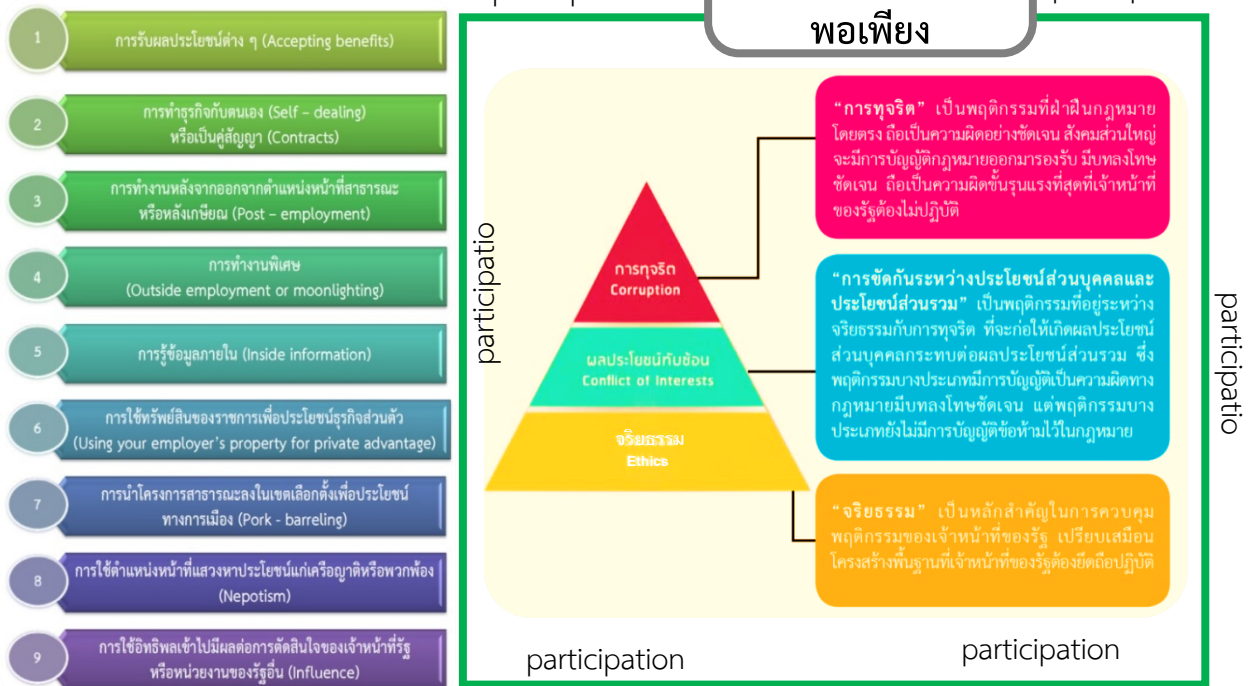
1 การรับผลประโยชน์ต่าง ๆ (Accepting benefits)

2 การทำธุรกิจกับตนเอง (Self – dealing) หรือเป็นคู่สัญญา (Contracts)

3 การทำงานหลังจากออกจากตำแหน่งหน้าที่สาธารณะ หรือหลังเกษียณ (Post – employment)

4 การทำงานพิเศษ (Outside employment or moonlighting)

5 การรู้ข้อมูลภายใน (Inside information)

6 การใช้ทรัพย์สินของราชการเพื่อประโยชน์ธุรกิจส่วนตัว (Using your employer's property for private advantage)

7 การนำโครงการสาธารณะลงในเขตเลือกตั้งเพื่อประโยชน์ทางการเมือง (Pork - barreling)

8 การใช้ตำแหน่งหน้าที่แสวงหาประโยชน์แก่เครือญาติหรือพวกพ้อง (Nepotism)

9 การใช้อิทธิพลเข้าไปมีผลต่อการตัดสินใจของเจ้าหน้าที่รัฐหรือหน่วยงานของรัฐอื่น (Influence)

พอเพียง

participatio

participatio

การทุจริต Corruption

ผลประโยชน์ทับซ้อน Conflict of Interests

จริยธรรม Ethics

"การทุจริต" เป็นพฤติกรรมที่ฝ่าฝืนกฎหมายโดยตรง ถือเป็นความผิดอย่างชัดเจน สังคมส่วนใหญ่จะมีการบัญญัติกฎหมายออกมารองรับ มีบทลงโทษชัดเจน ถือเป็นความผิดขั้นรุนแรงที่สุดที่เจ้าหน้าที่ของรัฐต้องไม่ปฏิบัติ

"การขัดกันระหว่างประโยชน์ส่วนบุคคลและประโยชน์ส่วนรวม" เป็นพฤติกรรมที่อยู่ระหว่างจริยธรรมกับการทุจริต ที่จะก่อให้เกิดผลประโยชน์ส่วนบุคคลกระทบต่อผลประโยชน์ส่วนรวม ซึ่งพฤติกรรมบางประเภทมีการบัญญัติเป็นความผิดทางกฎหมายมีบทลงโทษชัดเจน แต่พฤติกรรมบางประเภทยังไม่มีการบัญญัติข้อห้ามไว้ในกฎหมาย

"จริยธรรม" เป็นหลักสำคัญในการควบคุมพฤติกรรมของเจ้าหน้าที่ของรัฐ เปรียบเสมือนโครงสร้างพื้นฐานที่เจ้าหน้าที่ของรัฐต้องยึดถือปฏิบัติ

participation

participation